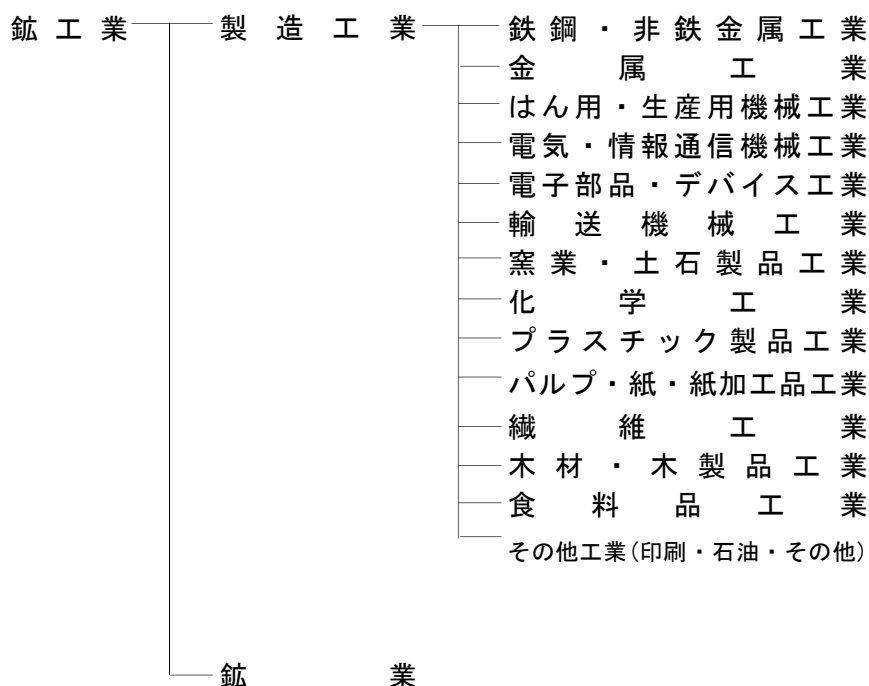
鉱工業
製造工業
鉄鋼・非鉄金属工業
金属工業
はん用・生産用機械工業
電気・情報通信機械工業
電子部品・デバイス工業
輸送機械工業
窯業・土石製品工業
化学工業
プラスチック製品工業
パルプ・紙・紙加工品工業
繊維工業
木材・木製品工業
食料品工業
その他工業（印刷・石油・その他）
鉱業